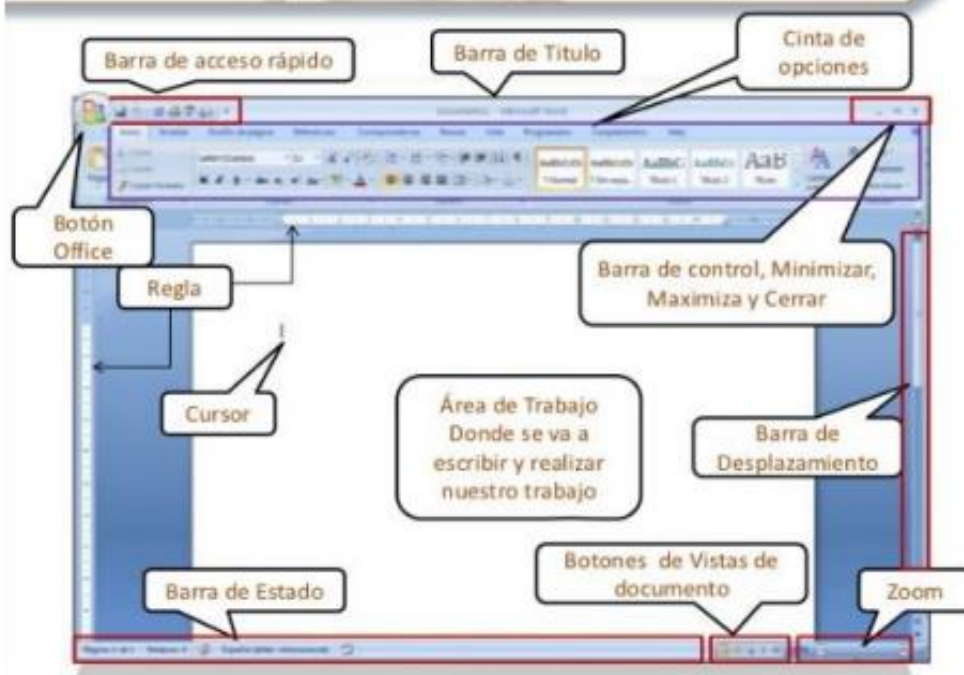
Barra de acceso rápido

Barra de Titulo

Cinta de opciones

Botón Office

Regla

Barra de control, Minimizar, Maximiza y Cerrar

Cursor

Área de Trabajo Donde se va a escribir y realizar nuestro trabajo

Barra de Desplazamiento

Botones de Vistas de documento

Barra de Estado

Zoom

AaBbCcDc AaBbCcDc AaBbC AaBbCc AaB